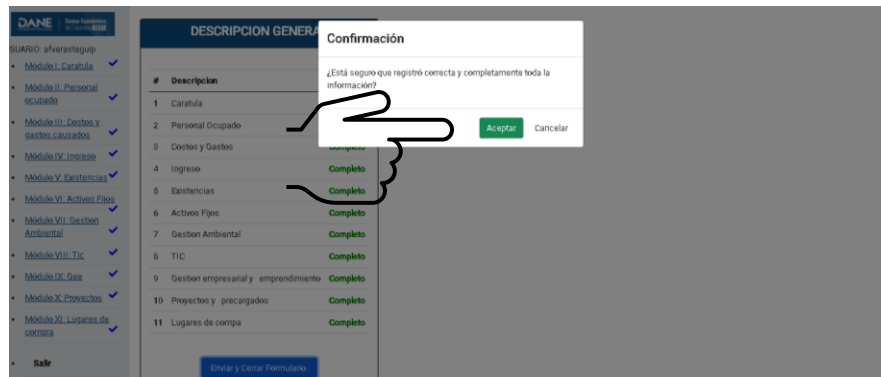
DANE

SUARIO: afverasteguip

Módulo I: Caratula
Módulo II: Personal ocupado
Módulo III: Costos y gastos causados
Módulo IV: Ingreso
Módulo V: Existencias
Módulo VI: Activos Fijos
Módulo VII: Gestion Ambiental
Módulo VIII: Tic
Módulo IX: Gas
Módulo X: Proyectos
Módulo XI: Lugares de compra
Salir

DESCRIPCION GENERA

| # | Descripcion | |
|---|---|---|
| 1 | Caratula | |
| 2 | Personal Ocupado | |
| 3 | Costos y Gastos | Completo |
| 4 | Ingreso | Completo |
| 5 | Existencias | Completo |
| 6 | Activos Fijos | Completo |
| 7 | Gestion Ambiental | Completo |
| 8 | TIC | Completo |
| 9 | Gestion empresarial y emprendimiento | Completo |
| 10 | Proyectos y precargados | Completo |
| 11 | Lugares de compa | Completo |

Enviar y Cerrar Formulario

Confirmación

¿Está seguro que registró correcta y completamente toda la información?

Aceptar
Cancelar